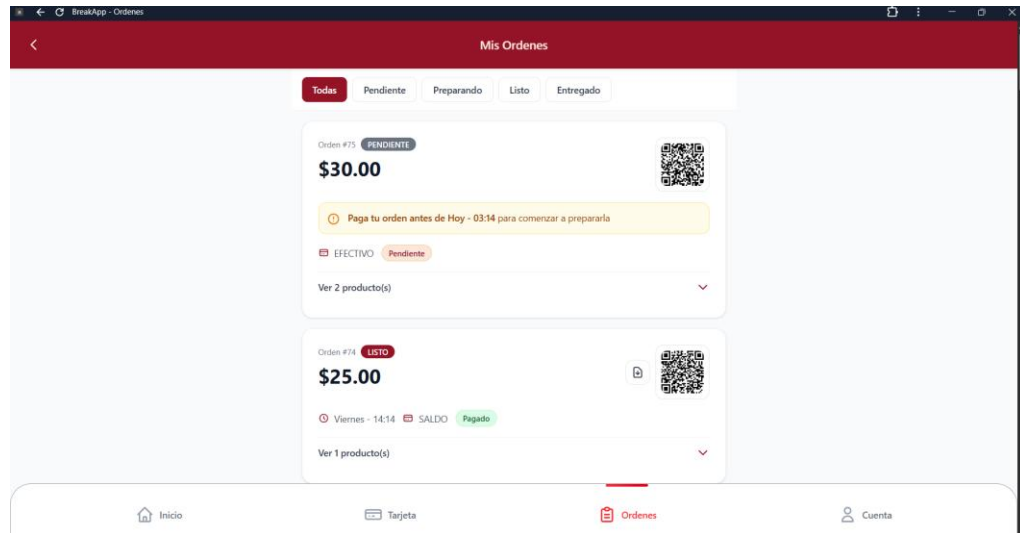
BreakApp - Ordenes

Mis Ordenes

Todas Pendiente Preparando Listo Entregado

Orden #75 PENDIENTE
$30.00

Paga tu orden antes de Hoy - 03:14 para comenzar a prepararla

EFECTIVO Pendiente

Ver 2 producto(s)

Orden #74 LISTO
$25.00

Viernes - 14:14 SALDO Pagado

Ver 1 producto(s)

Inicio Tarjeta Ordenes Cuenta